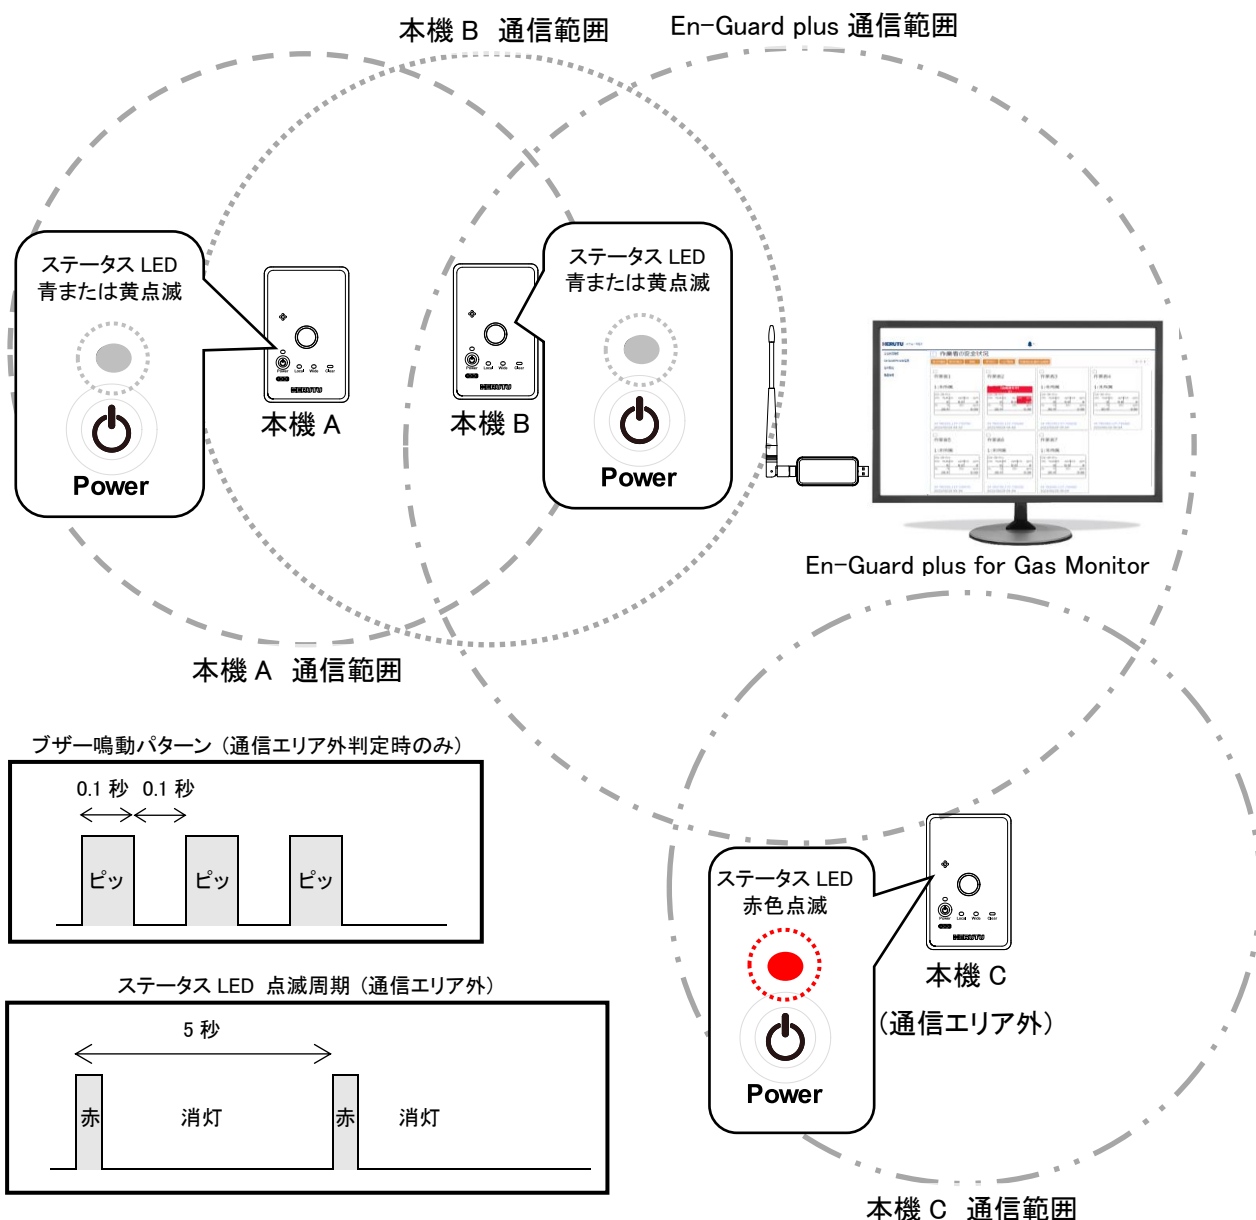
本機 B 通信範囲

En-Guard plus 通信範囲

ステータス LED
青または黄点滅

Power

本機 A

本機 B

ステータス LED
青または黄点滅

Power

En-Guard plus for Gas Monitor

本機 A 通信範囲

ブザー鳴動パターン（通信エリア外判定時のみ）

0.1 秒 0.1 秒

ピッ

ピッ

ピッ

ステータス LED 点滅周期（通信エリア外）

5 秒

赤

消灯

赤

消灯

ステータス LED
赤色点滅

Power

本機 C
（通信エリア外）

本機 C 通信範囲